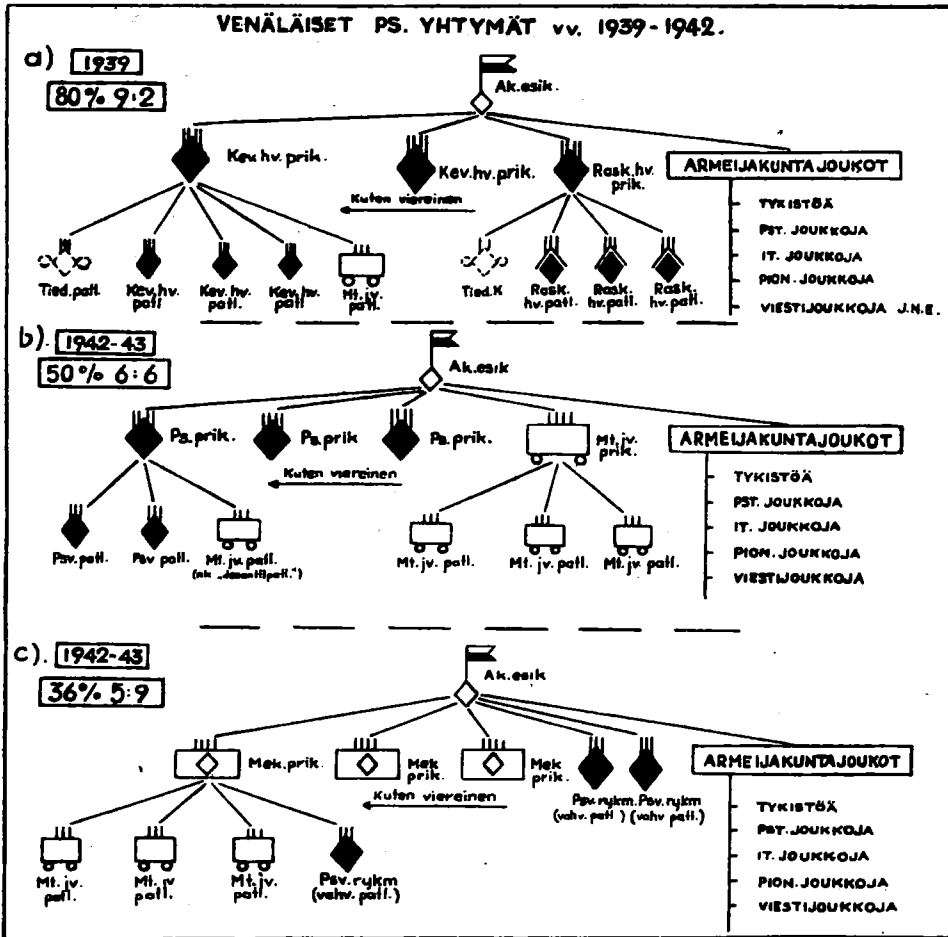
VENÄLÄISET PS. YHTYMÄT vv. 1939-1942.

a) 1939
80% 9:2

Ak.esik.

Kev.hv.prik.
Kev.hv.prik.
Rask.hv.prik.
ARMEIJAKUNTAJOUKOT

Kuten viereinen

TYKISTÖÄ
PST. JOUKKOJA
IT. JOUKKOJA
PION. JOUKKOJA
VIESTIJOUKKOJA J.N.E.

Tied.patl.
Kev.hv.patl.
Kev.hv.patl.
Kev.hv.patl.
Mt.jv.patl.
Tied.K
Rask.hv.patl.
Rask.hv.patl.
Rask.hv.patl.

b). 1942-43
50% 6:6

Ak.esik

Ps.prik.
Ps.prik
Ps.prik.
Mt.jv.prik.
ARMEIJAKUNTAJOUKOT

Kuten viereinen

TYKISTÖÄ
PST. JOUKKOJA
IT. JOUKKOJA
PION. JOUKKOJA
VIESTIJOUKKOJA

Psv.patl.
Psv.patl.
Mt.jv.patl.
(nk. „dessanttipatl.")
Mt.jv.patl.
Mt.jv.patl.
Mt.jv.patl.

c). 1942-43
36% 5:9

Ak.esik

Mek.prik.
Mek prik.
Mek prik.
Psv.rykm. (vahv.patl.)
Psv.rykm (vahv.patl.)
ARMEIJAKUNTAJOUKOT

Kuten viereinen

TYKISTÖÄ
PST.JOUKKOJA
IT. JOUKKOJA
PION. JOUKKOJA
VIESTIJOUKKOJA

Mt.jv.patl.
Mt.jv patl.
Mt.jv.patl.
Psv.rykm
(vahv.patl.)